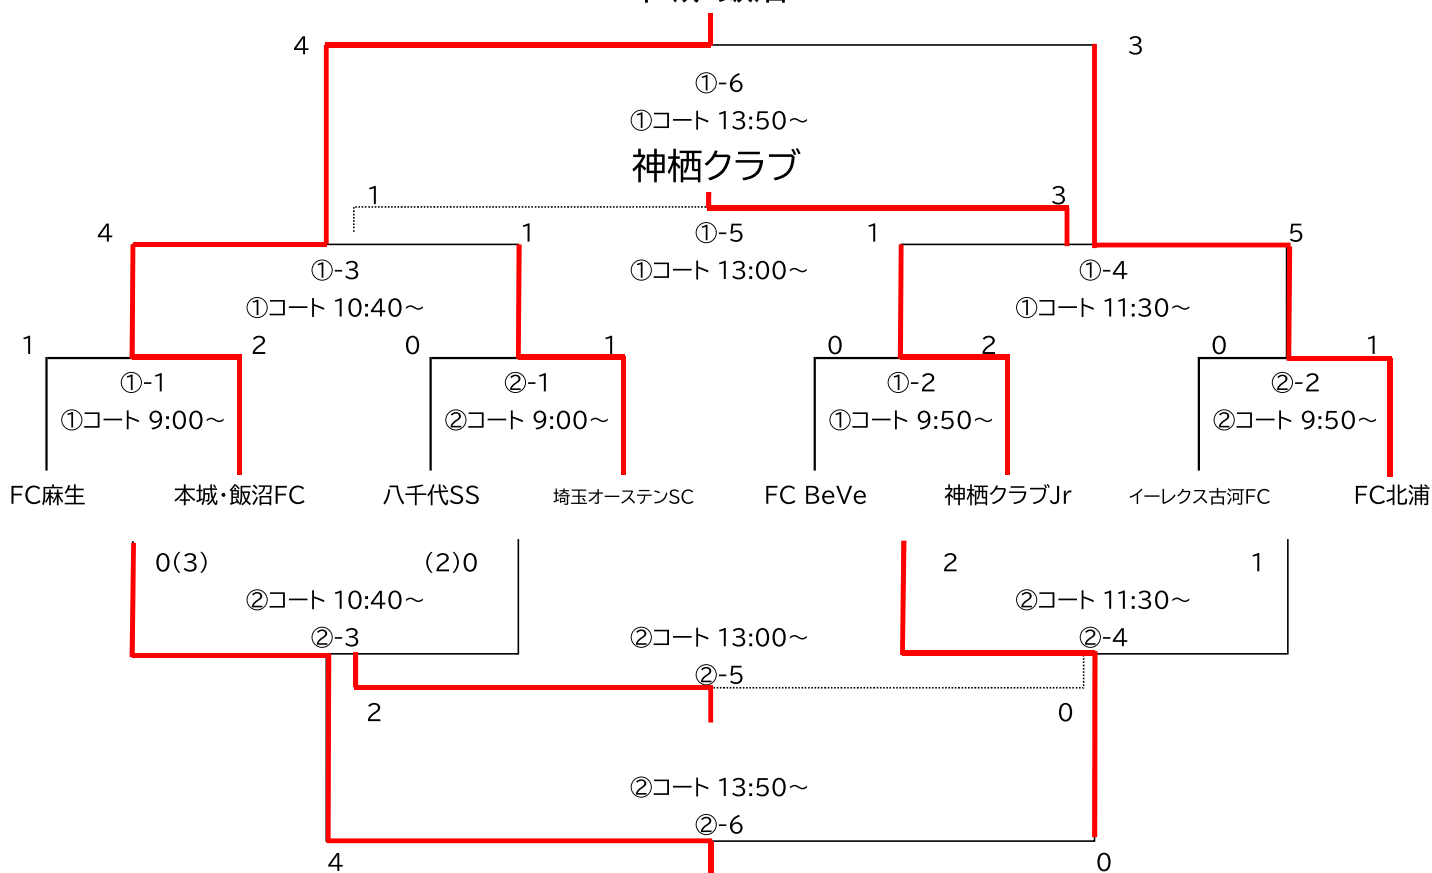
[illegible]

4

3

①-6

①コート 13:50～

神栖クラブ

1

3

4

1

①-5

1

5

①-3

①コート 13:00～

①-4

①コート 10:40～

①コート 11:30～

1

2

0

1

0

2

0

1

①-1

②-1

①-2

②-2

①コート 9:00～

②コート 9:00～

①コート 9:50～

②コート 9:50～

FC麻生

本城・飯沼FC

八千代SS

埼玉オーステンSC

FC BeVe

神栖クラブJr

イーレクス古河FC

FC北浦

0(3)

(2)0

2

1

②コート 10:40～

②コート 11:30～

②-3

②コート 13:00～

②-4

②-5

2

0

②コート 13:50～

②-6

4

0